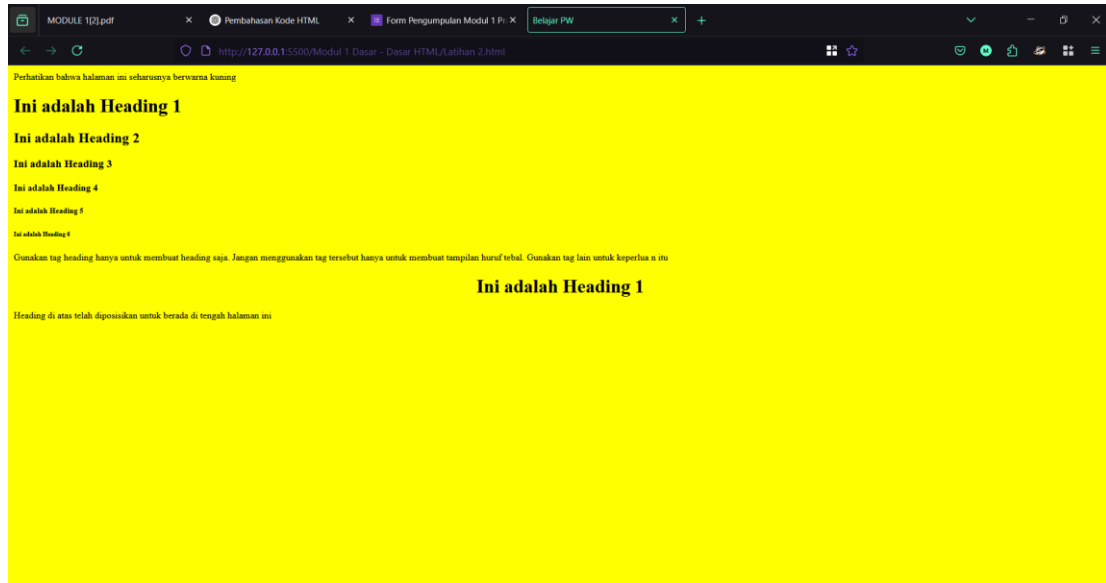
MODULE 1[2].pdf ×
Pembahasan Kode HTML ×
Form Pengumpulan Modul 1 Pr ×
Belajar PW ×
+

http://127.0.0.1:5500/Modul 1 Dasar - Dasar HTML/Latihan 2.html

Perhatikan bahwa halaman ini seharusnya berwarna kuning

Ini adalah Heading 1

Ini adalah Heading 2

Ini adalah Heading 3

Ini adalah Heading 4

Ini adalah Heading 5

Ini adalah Heading 6

Gunakan tag heading hanya untuk membuat heading saja. Jangan menggunakan tag tersebut hanya untuk membuat tampilan huruf tebal. Gunakan tag lain untuk keperlua n itu

Ini adalah Heading 1

Heading di atas telah diposisikan untuk berada di tengah halaman ini